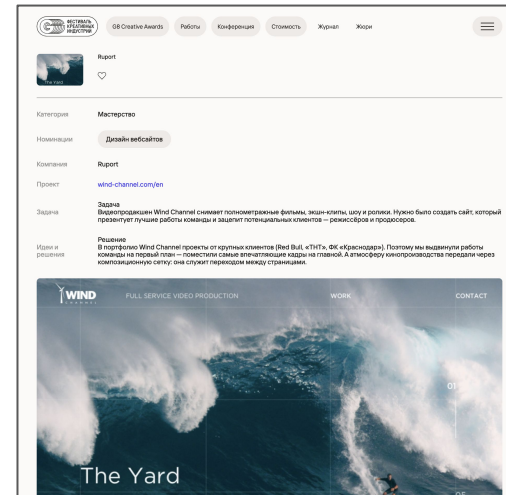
G8 ФЕСТИВАЛЬ КРЕАТИВНЫХ ИНДУСТРИЙ

G8 Creative Awards Работы Конференция Стоимость Журнал Жюри

The Yard

Ruport

Категория Мастерство

Номинации Дизайн вебсайтов

Компания Ruport

Проект wind-channel.com/en

Задача
Задача
Видеопродакшен Wind Channel снимает полнометражные фильмы, экшн-клипы, шоу и ролики. Нужно было создать сайт, который презентует лучшие работы команды и зацепит потенциальных клиентов — режиссёров и продюсеров.

Идеи и решения
Решение
В портфолио Wind Channel проекты от крупных клиентов (Red Bull, «ТНТ», ФК «Краснодар»). Поэтому мы выдвинули работы команды на первый план — поместили самые впечатляющие кадры на главной. А атмосферу кинопроизводства передали через композиционную сетку: она служит переходом между страницами.

WIND CHANNEL FULL SERVICE VIDEO PRODUCTION WORK CONTACT

01

The Yard

05